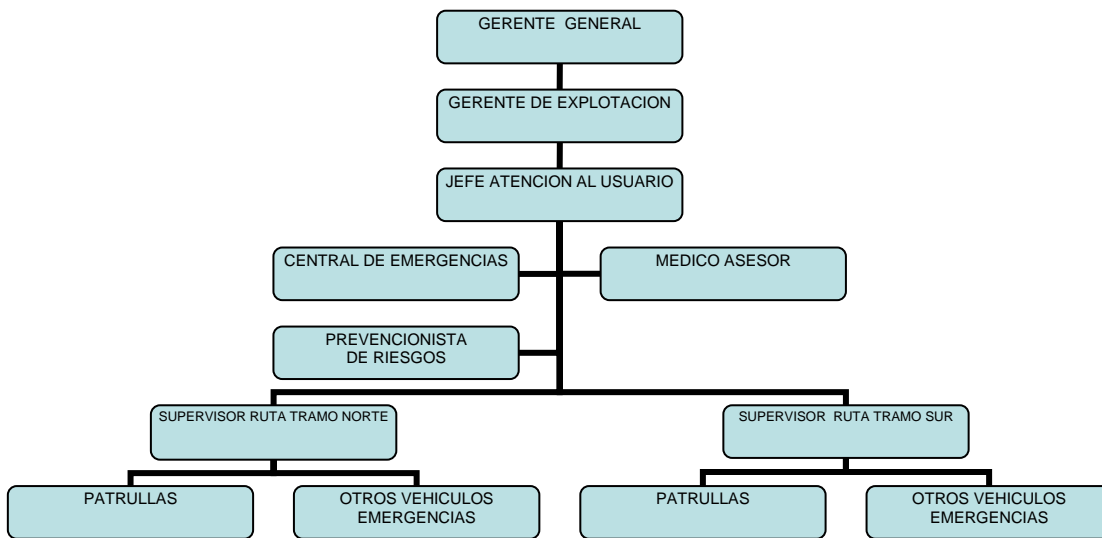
GERENTE GENERAL

GERENTE DE EXPLOTACION

JEFE ATENCION AL USUARIO

CENTRAL DE EMERGENCIAS

MEDICO ASESOR

PREVENCIONISTA DE RIESGOS

SUPERVISOR RUTA TRAMO NORTE

SUPERVISOR RUTA TRAMO SUR

PATRULLAS

OTROS VEHICULOS EMERGENCIAS

PATRULLAS

OTROS VEHICULOS EMERGENCIAS